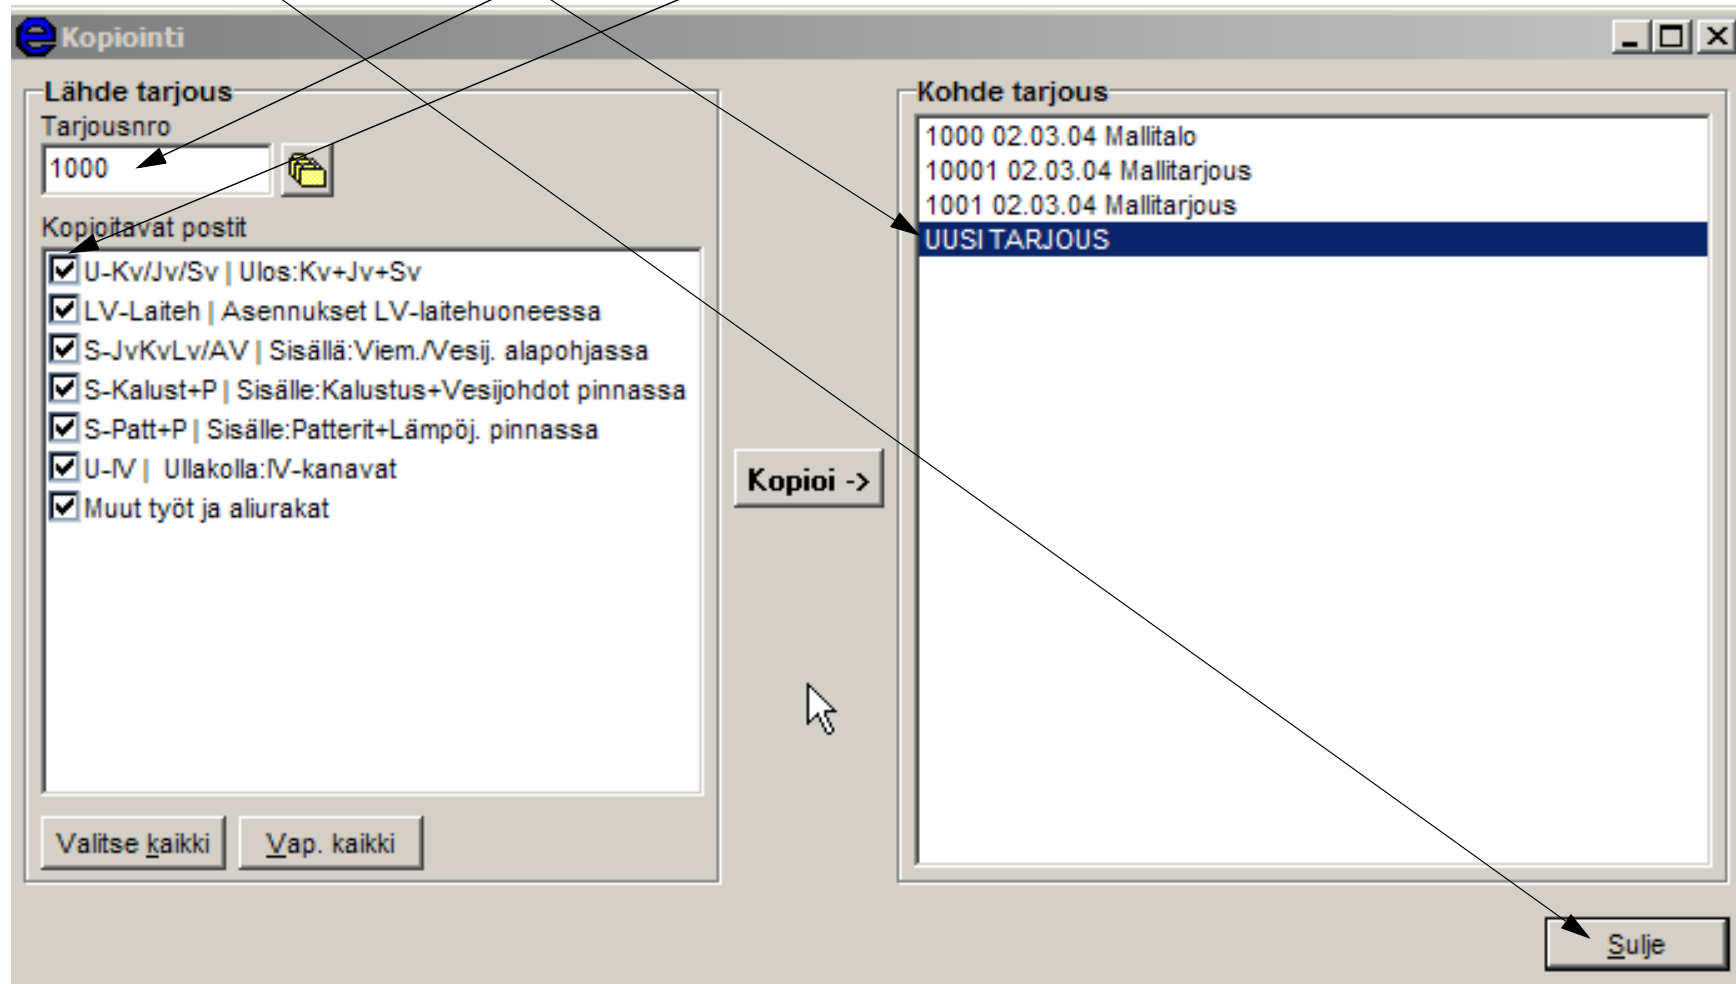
Kopiointi

Lähde tarjous
Tarjousnro
1000

Kopioitavat postit
U-Kv/Jv/Sv | Ulos:Kv+Jv+Sv
LV-Laiteh | Asennukset LV-laitehuoneessa
S-JvKvLv/AV | Sisällä:Viem./Vesij. alapohjassa
S-Kalust+P | Sisälle:Kalustus+Vesijohdot pinnassa
S-Patt+P | Sisälle:Patterit+Lämpöj. pinnassa
U-IV | Ullakolla:IV-kanavat
Muut työt ja aliurakat

Valitse kaikki
Vap. kaikki

Kopioi ->

Kohde tarjous
1000 02.03.04 Mallitalo
10001 02.03.04 Mallitarjous
1001 02.03.04 Mallitarjous
UUSI TARJOUS

Sulje